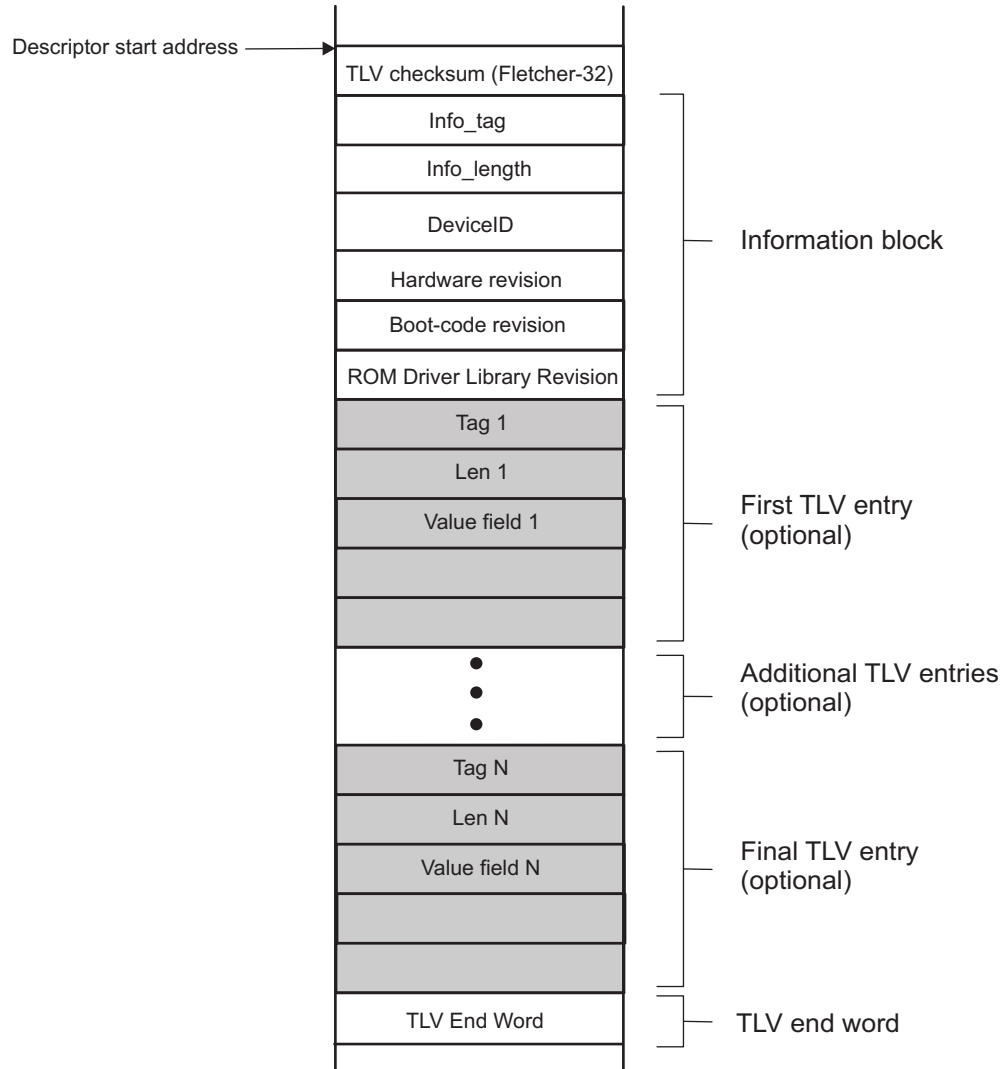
Descriptor start address

TLV checksum (Fletcher-32)

Info_tag

Info_length

DeviceID

Hardware revision

Boot-code revision

ROM Driver Library Revision

Information block

Tag 1

Len 1

Value field 1

First TLV entry (optional)

Additional TLV entries (optional)

Tag N

Len N

Value field N

Final TLV entry (optional)

TLV End Word

TLV end word